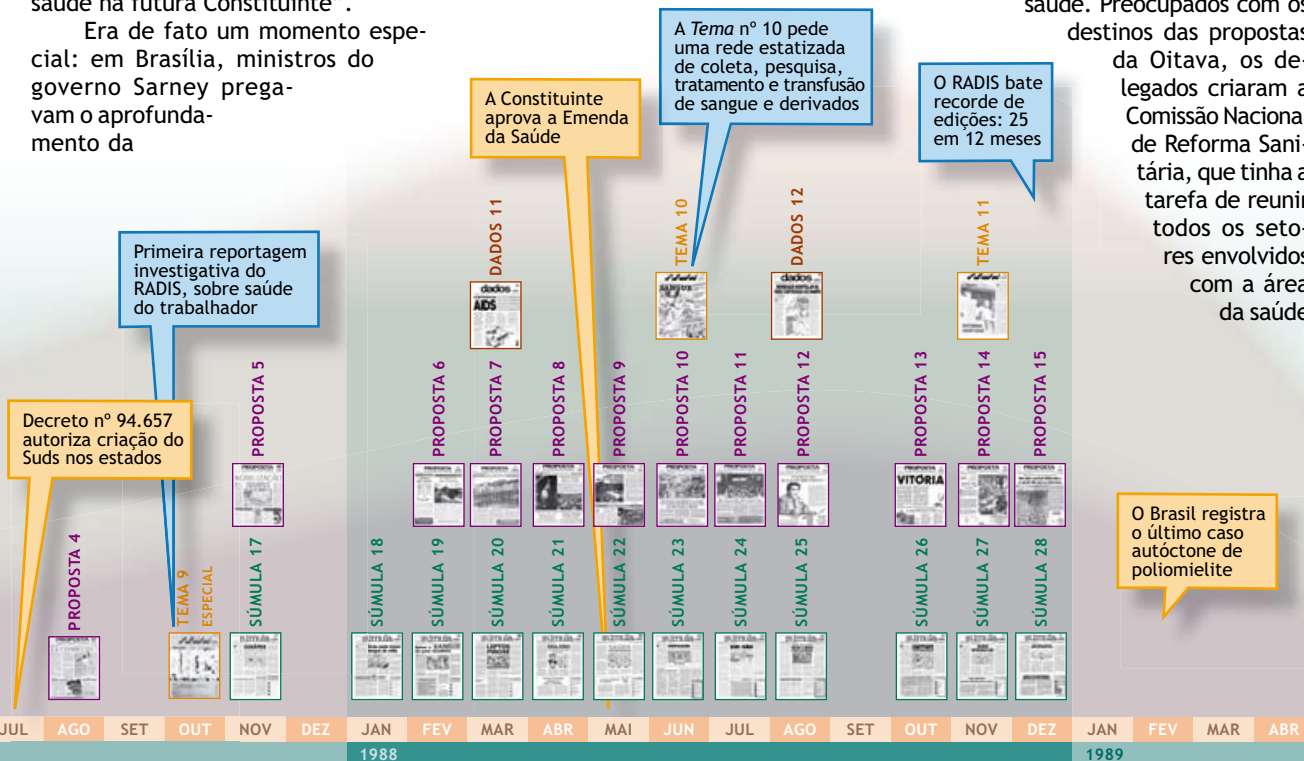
saúde na futura Constituinte".

Era de fato um momento especial: em Brasília, ministros do governo Sarney pregavam o aprofundamento da

saúde. Preocupados com os destinos das propostas da Oitava, os delegados criaram a Comissão Nacional de Reforma Sanitária, que tinha a tarefa de reunir todos os setores envolvidos com a área da saúde

A *Tema* nº 10 pede uma rede estatizada de coleta, pesquisa, tratamento e transfusão de sangue e derivados

A Constituinte aprova a Emenda da Saúde

O RADIS bate recorde de edições: 25 em 12 meses

Primeira reportagem investigativa do RADIS, sobre saúde do trabalhador

Decreto nº 94.657 autoriza criação do Suds nos estados

O Brasil registra o último caso autóctone de poliomielite

DADOS 11
TEMA 10
DADOS 12
TEMA 11

PROPOSTA 4
TEMA 9 ESPECIAL
PROPOSTA 5
SÚMULA 17
SÚMULA 18
PROPOSTA 6
SÚMULA 19
PROPOSTA 7
SÚMULA 20
PROPOSTA 8
SÚMULA 21
PROPOSTA 9
SÚMULA 22
PROPOSTA 10
SÚMULA 23
PROPOSTA 11
SÚMULA 24
PROPOSTA 12
SÚMULA 25
PROPOSTA 13
SÚMULA 26
PROPOSTA 14
SÚMULA 27
PROPOSTA 15
SÚMULA 28

dados
AIDS
VITÓRIA

JUL AGO SET OUT NOV DEZ JAN FEV MAR ABR MAI JUN JUL AGO SET OUT NOV DEZ JAN FEV MAR ABR
1988
1989